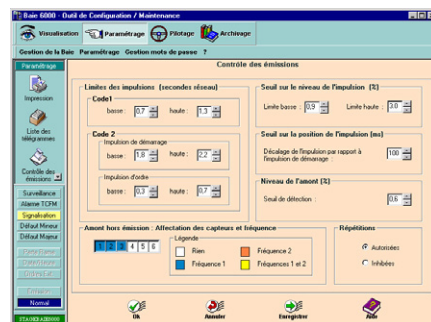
Baie 6000 : Outil de Configuration / Maintenance

Visualisation
Paramétrage
Pilotage
Archivage

Gestion de la Baie  Paramétrage  Gestion mots de passe  ?

Paramétrage

Impression

Liste des télégrammes

Contrôle des émissions

Surveillance
Alarme TCFM
Signalisation
Défaut Mineur
Défaut Majeur

Normal

Contrôle des émissions

Limites des impulsions (secondes réseau)

Code1
basse : 0,7  haute : 1,3

Code 2
Impulsion de démarrage
basse : 1,8  haute : 2,2

Impulsion d'ordre
basse : 0,3  haute : 0,7

Seuil sur le niveau de l'impulsion (%)
Limite basse : 0,9  Limite haute : 3,0

Seuil sur la position de l'impulsion (ms)
Décalage de l'impulsion par rapport à l'impulsion de démarrage : 100

Niveau de l'amont (%)
Seuil de détection : 0,6

Amont hors émission : Affectation des capteurs et fréquence
1 2 3 4 5 6

Légende
Rien
Fréquence 2
Fréquence 1
Fréquences 1 et 2

Répétitions
Autorisées
Inhibées

Ok
Annuler
Enregistrer
Aide